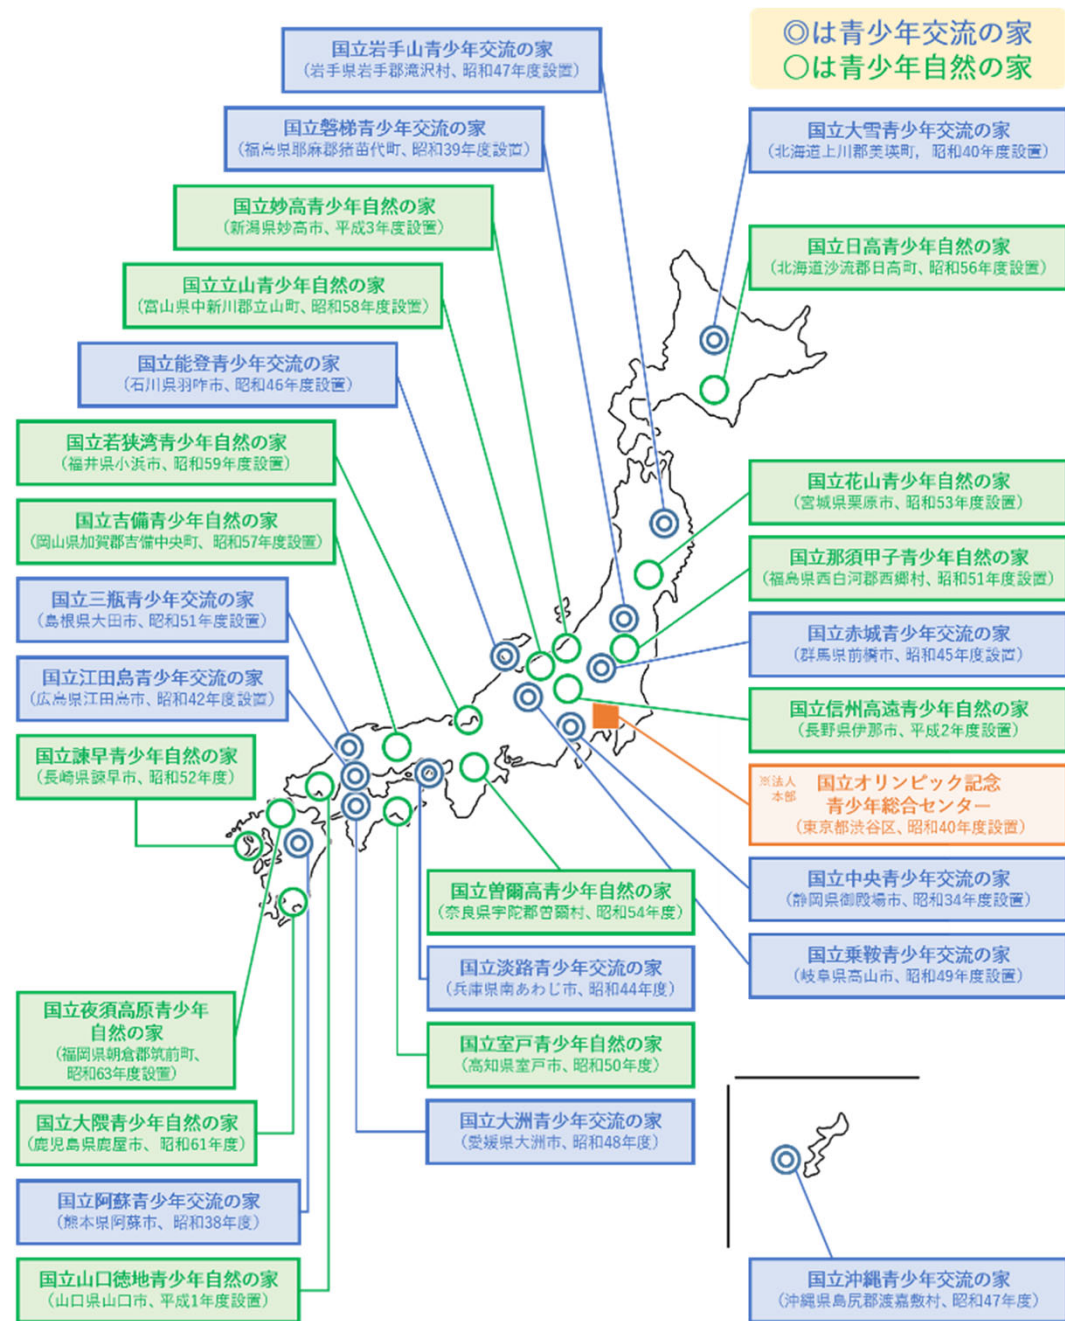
◎は青少年交流の家
○は青少年自然の家

国立岩手山青少年交流の家
（岩手県岩手郡滝沢村、昭和47年度設置）

国立磐梯青少年交流の家
（福島県耶麻郡猪苗代町、昭和39年度設置）

国立妙高青少年自然の家
（新潟県妙高市、平成3年度設置）

国立立山青少年自然の家
（富山県中新川郡立山町、昭和58年度設置）

国立能登青少年交流の家
（石川県羽咋市、昭和46年度設置）

国立若狭湾青少年自然の家
（福井県小浜市、昭和59年度設置）

国立吉備青少年自然の家
（岡山県加賀郡吉備中央町、昭和57年度設置）

国立三瓶青少年交流の家
（島根県大田市、昭和51年度設置）

国立江田島青少年交流の家
（広島県江田島市、昭和42年度設置）

国立諫早青少年自然の家
（長崎県諫早市、昭和52年度）

国立大雪青少年交流の家
（北海道上川郡美瑛町、昭和40年度設置）

国立日高青少年自然の家
（北海道沙流郡日高町、昭和56年度設置）

国立花山青少年自然の家
（宮城県栗原市、昭和53年度設置）

国立那須甲子青少年自然の家
（福島県西白河郡西郷村、昭和51年度設置）

国立赤城青少年交流の家
（群馬県前橋市、昭和45年度設置）

国立信州高遠青少年自然の家
（長野県伊那市、平成2年度設置）

法人本部 国立オリンピック記念青少年総合センター
（東京都渋谷区、昭和40年度設置）

国立中央青少年交流の家
（静岡県御殿場市、昭和34年度設置）

国立乗鞍青少年交流の家
（岐阜県高山市、昭和49年度設置）

国立曽爾高原青少年自然の家
（奈良県宇陀郡曽爾村、昭和54年度）

国立淡路青少年交流の家
（兵庫県南あわじ市、昭和44年度）

国立室戸青少年自然の家
（高知県室戸市、昭和50年度）

国立大洲青少年交流の家
（愛媛県大洲市、昭和48年度）

国立夜須高原青少年自然の家
（福岡県朝倉郡筑前町、昭和63年度設置）

国立大隅青少年自然の家
（鹿児島県鹿屋市、昭和61年度）

国立阿蘇青少年交流の家
（熊本県阿蘇市、昭和38年度）

国立山口徳地青少年自然の家
（山口県山口市、平成1年度設置）

国立沖縄青少年交流の家
（沖縄県島尻郡渡嘉敷村、昭和47年度）